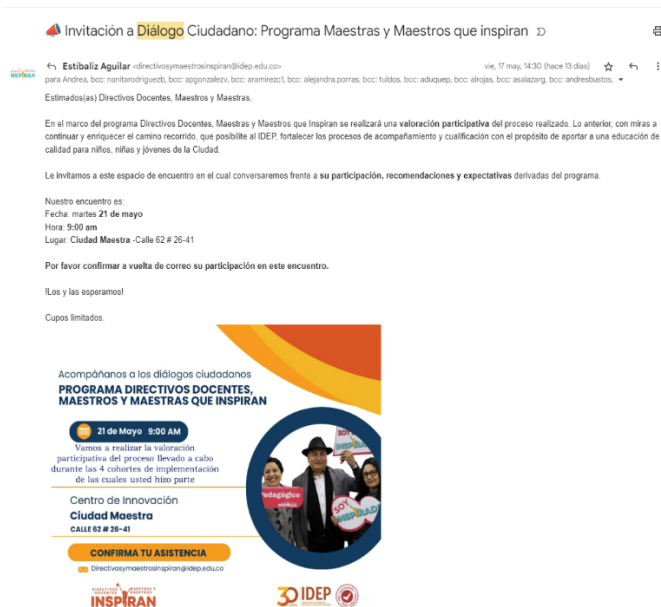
Invitación a Diálogo Ciudadano: Programa Maestras y Maestros que inspiran

Estibaliz Aguilar <directivosymaestrosinspiran@idep.edu.co> vie, 17 may, 14:30 (hace 13 días)
para Andrea, bcc: nanitarodriguezb, bcc: apgonzalezv, bcc: aramirezc1, bcc: alejandra.porras, bcc: tuldos, bcc: aduquep, bcc: alrojas, bcc: asalazarg, bcc: andresbustos,

Estimados(as) Directivos Docentes, Maestros y Maestras,

En el marco del programa Directivos Docentes, Maestras y Maestros que Inspiran se realizará una valoración participativa del proceso realizado. Lo anterior, con miras a continuar y enriquecer el camino recorrido, que posibilite al IDEP, fortalecer los procesos de acompañamiento y cualificación con el propósito de aportar a una educación de calidad para niños, niñas y jóvenes de la Ciudad.

Le invitamos a este espacio de encuentro en el cual conversaremos frente a su participación, recomendaciones y expectativas derivadas del programa.

Nuestro encuentro es:
Fecha: martes 21 de mayo
Hora: 9:00 am
Lugar: Ciudad Maestra -Calle 62 # 26-41

Por favor confirmar a vuelta de correo su participación en este encuentro.

!Los y las esperamos!

Cupos limitados.

Acompáñanos a los diálogos ciudadanos
PROGRAMA DIRECTIVOS DOCENTES, MAESTROS Y MAESTRAS QUE INSPIRAN

21 de Mayo 9:00 AM
Vamos a realizar la valoración participativa del proceso llevado a cabo durante las 4 cohortes de implementación de las cuales usted hizo parte

Centro de Innovación
Ciudad Maestra
CALLE 62 # 26-41

CONFIRMA TU ASISTENCIA
Directivosymaestrosinspiran@idep.edu.co

SOY INSPIRAD
Pedagógico
SOY INSPIRAD

DIRECTIVOS MAESTROS Y MAESTRAS INSPIRAN
30 IDEP